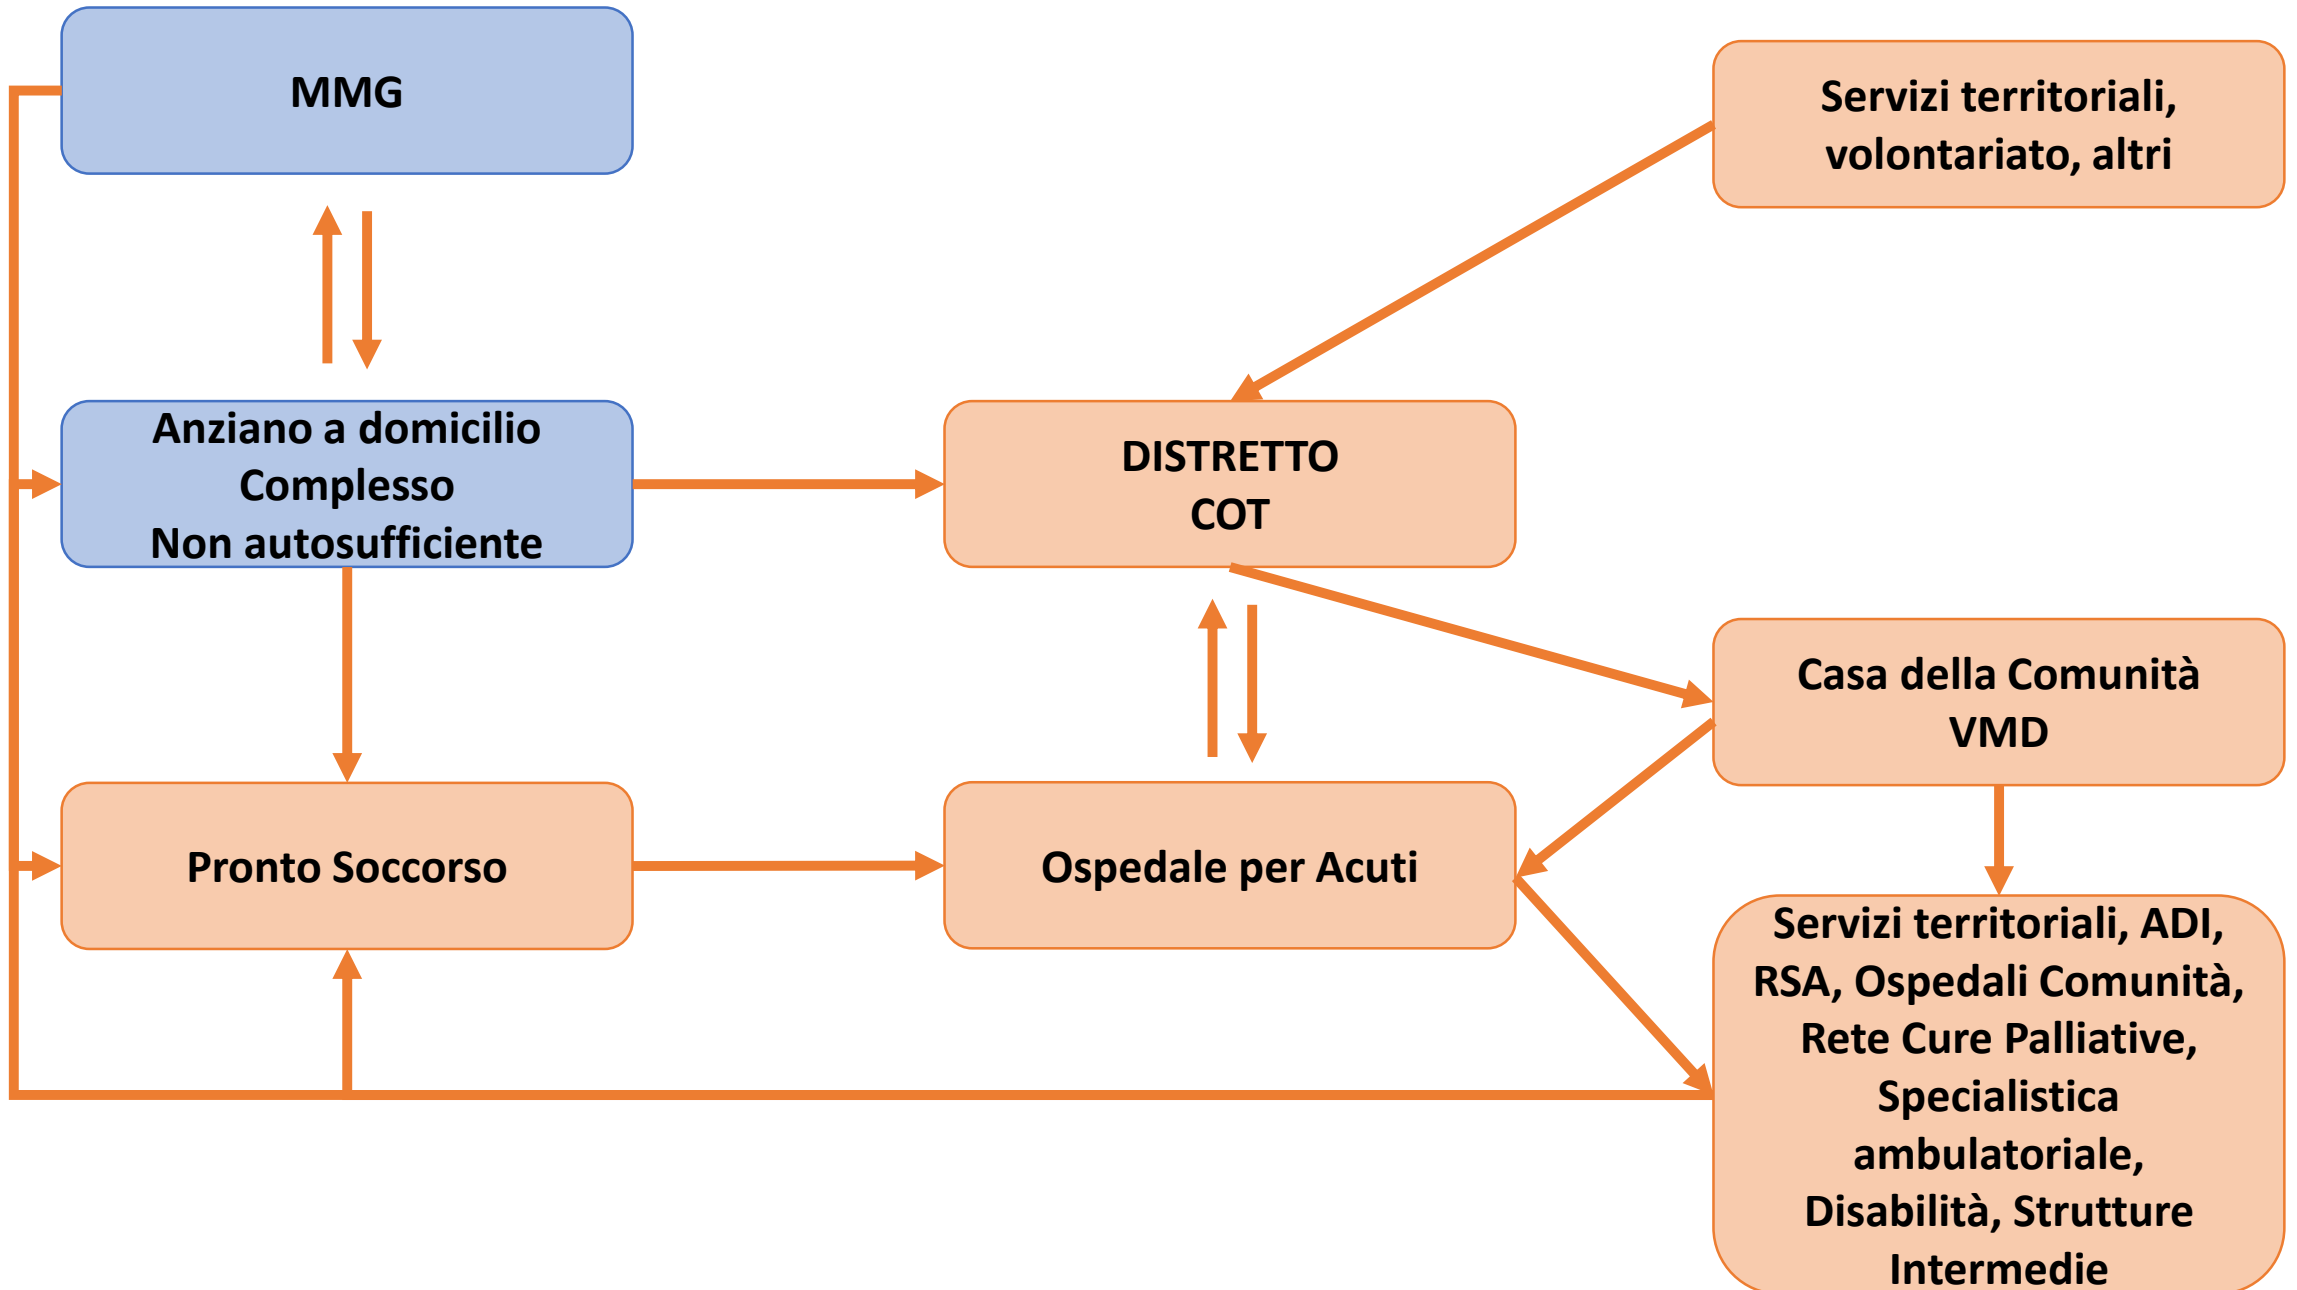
MMG

Servizi territoriali, volontariato, altri

Anziano a domicilio
Complesso
Non autosufficiente

DISTRETTO
COT

Casa della Comunità
VMD

Pronto Soccorso

Ospedale per Acuti

Servizi territoriali, ADI, RSA, Ospedali Comunità, Rete Cure Palliative, Specialistica ambulatoriale, Disabilità, Strutture Intermedie